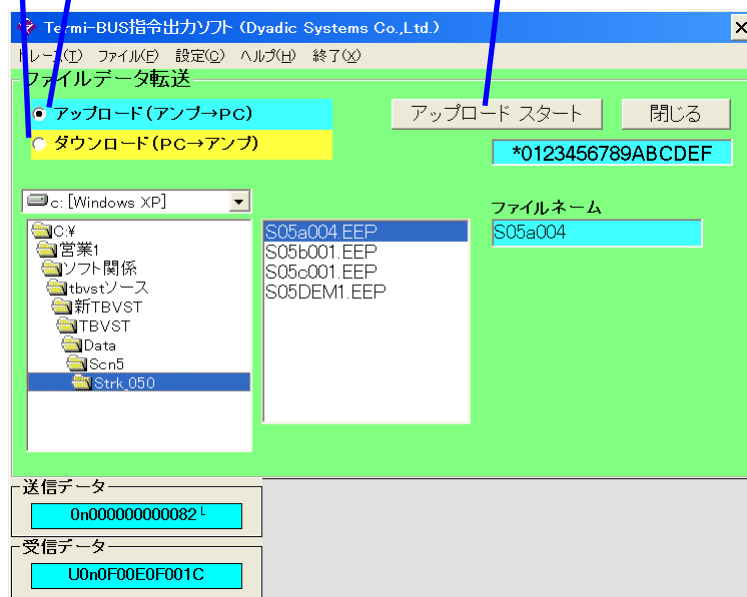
Termi-BUS指令出力ソフト (Dyadic Systems Co.,Ltd.)

トレース(T) ファイル(F) 設定(C) ヘルプ(H) 終了(X)

ファイルデータ転送

アップロード(アンプ→PC)
ダウンロード(PC→アンプ)

アップロード スタート
閉じる

*0123456789ABCDEF

c: [Windows XP]

C:¥
営業1
ソフト関係
tbvstソース
新TBVST
TBVST
Data
Scn5
Strk_050

S05a004.EEP
S05b001.EEP
S05c001.EEP
S05DEM1.EEP

ファイルネーム
S05a004

送信データ
0n000000000082└

受信データ
U0n0F00E0F001C